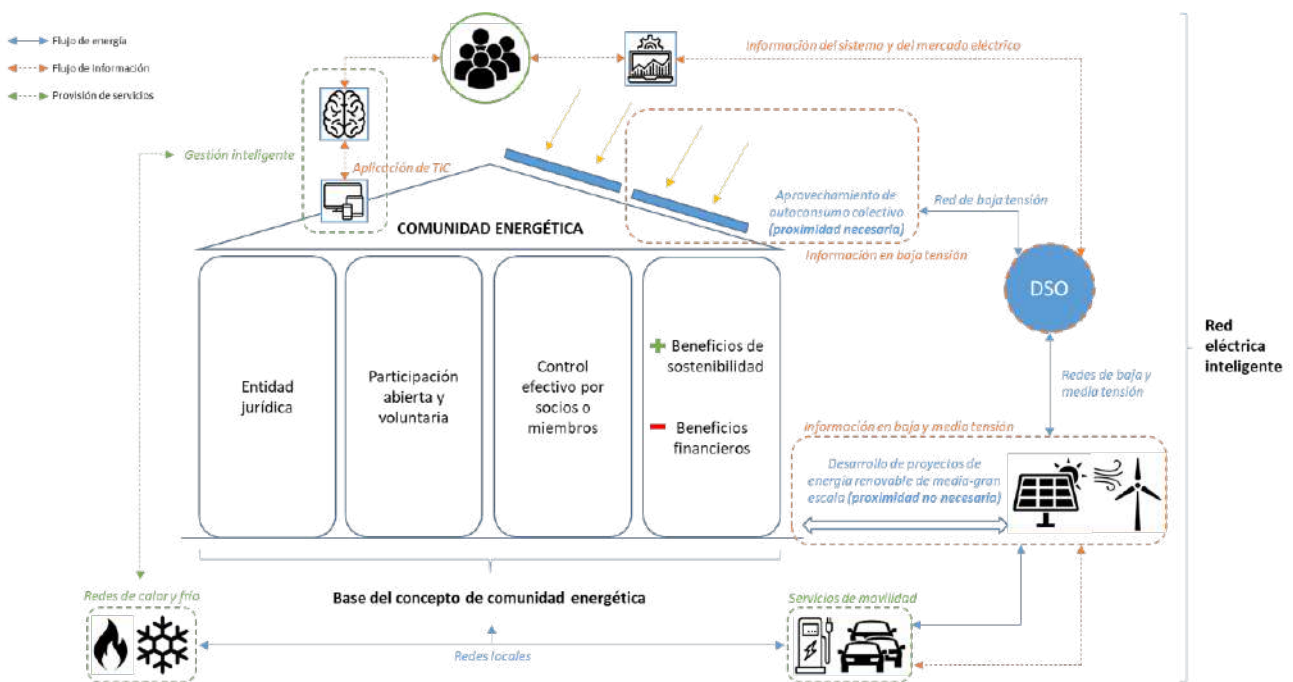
Flujo de energía
Flujo de información
Provisión de servicios

Información del sistema y del mercado eléctrico

Gestión inteligente

Aplicación de TIC

Aprovechamiento de autoconsumo colectivo (proximidad necesaria)

Red de baja tensión

COMUNIDAD ENERGÉTICA

Información en baja tensión

DSO

Entidad jurídica

Participación abierta y voluntaria

Control efectivo por socios o miembros

Beneficios de sostenibilidad

Beneficios financieros

Redes de baja y media tensión

Red eléctrica inteligente

Información en baja y media tensión

Desarrollo de proyectos de energía renovable de media-gran escala (proximidad no necesaria)

Base del concepto de comunidad energética

Redes de calor y frío

Servicios de movilidad

Redes locales